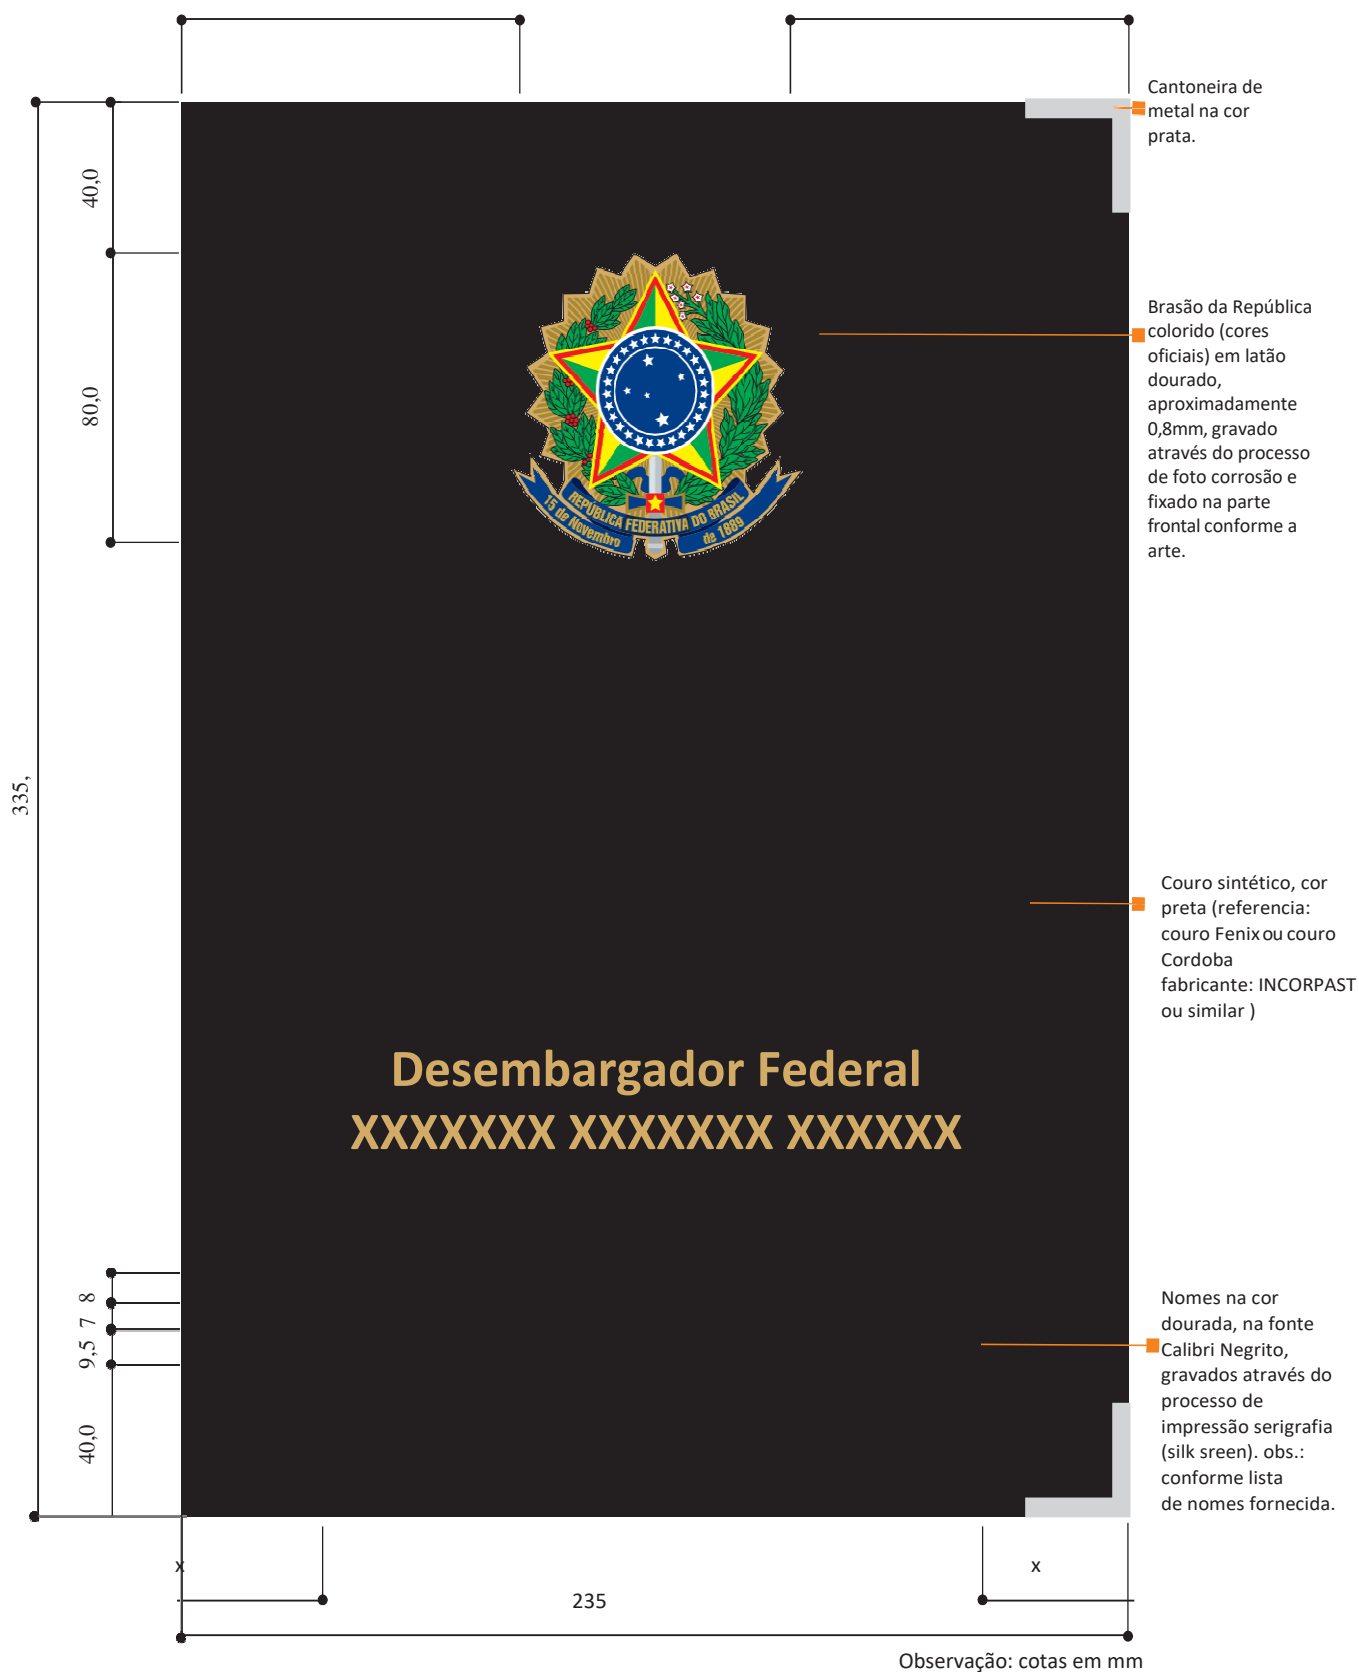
40,0

80,0

335,

9,5 7 8

40,0

Cantoneira de metal na cor prata.

REPÚBLICA FEDERATIVA DO BRASIL
15 de Novembro de 1889

Brasão da República colorido (cores oficiais) em latão dourado, aproximadamente 0,8mm, gravado através do processo de foto corrosão e fixado na parte frontal conforme a arte.

Couro sintético, cor preta (referencia: couro Fenix ou couro Cordoba fabricante: INCORPAST ou similar )

Desembargador Federal
XXXXXXX XXXXXXX XXXXXX

Nomes na cor dourada, na fonte Calibri Negrito, gravados através do processo de impressão serigrafia (silk sreen). obs.: conforme lista de nomes fornecida.

x

x

235

Observação: cotas em mm